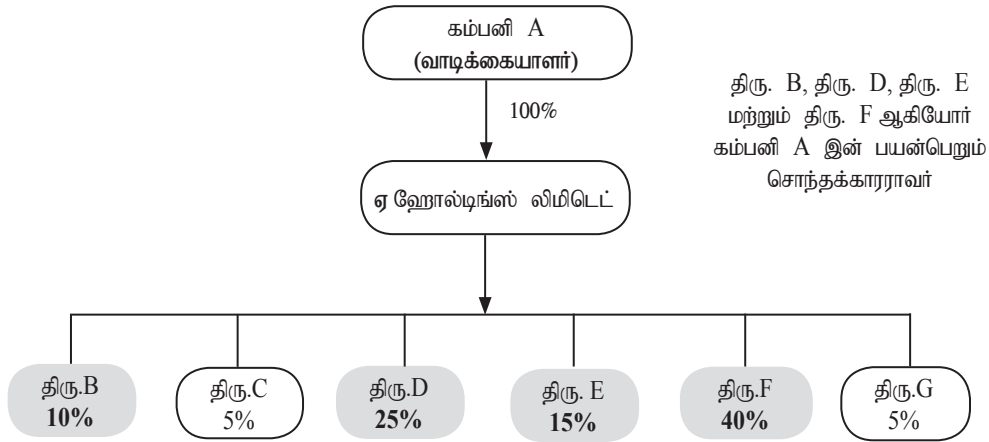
கம்பனி A
(வாடிக்கையாளர்)

100%

திரு. B, திரு. D, திரு. E மற்றும் திரு. F ஆகியோர் கம்பனி A இன் பயன்பெறும் சொந்தக்காரராவர்

ஏ ஹோல்டிங்ஸ் லிமிடெட்

திரு.B
10%

திரு.C
5%

திரு.D
25%

திரு. E
15%

திரு.F
40%

திரு.G
5%